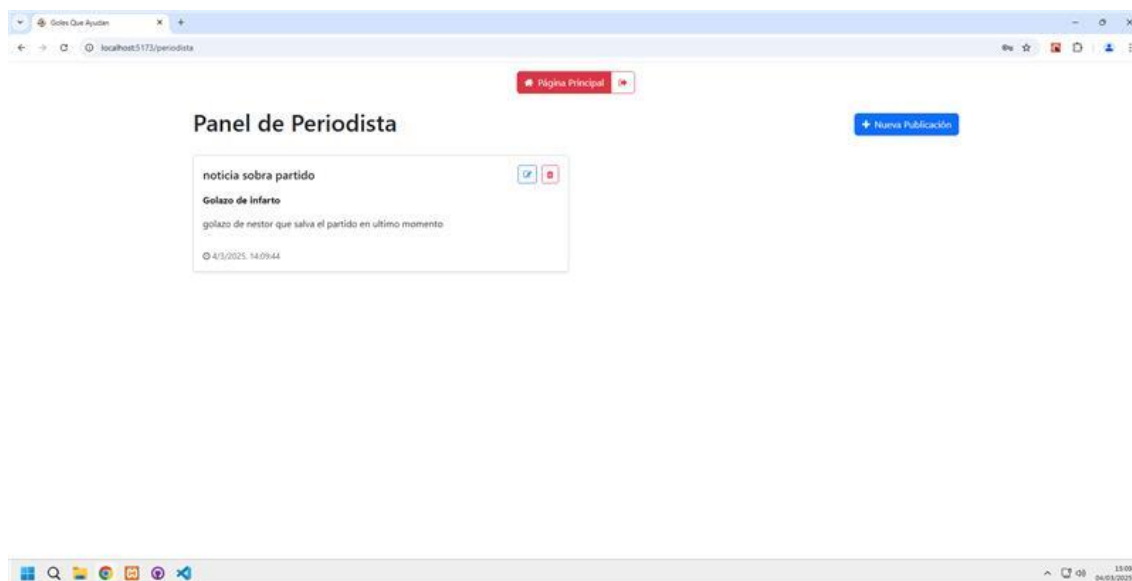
Goles Que Ayudan

localhost:5173/periodista

Página Principal

Panel de Periodista

+ Nueva Publicación

noticia sobra partido

Golazo de infarto

golazo de nestor que salva el partido en ultimo momento

4/3/2025, 14:09:44

15:09
04/03/2025